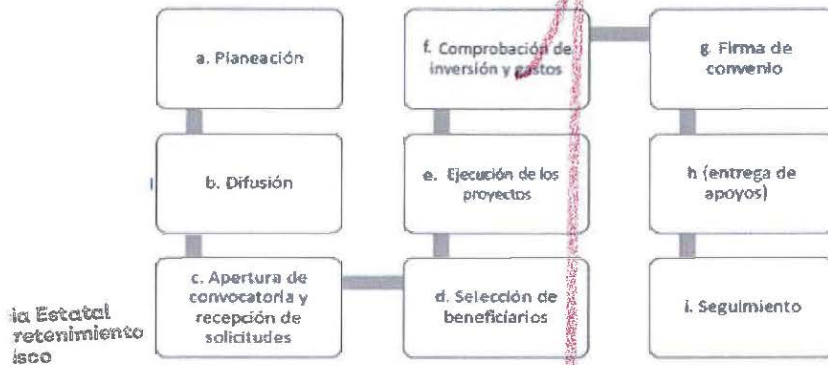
a. Planeación

b. Difusión

c. Apertura de convocatoria y recepción de solicitudes

d. Selección de beneficiarios

e. Ejecución de los proyectos

f. Comprobación de inversión y gastos

g. Firma de convenio

h (entrega de apoyos)

i. Seguimiento

ia Estatal retenimiento isco